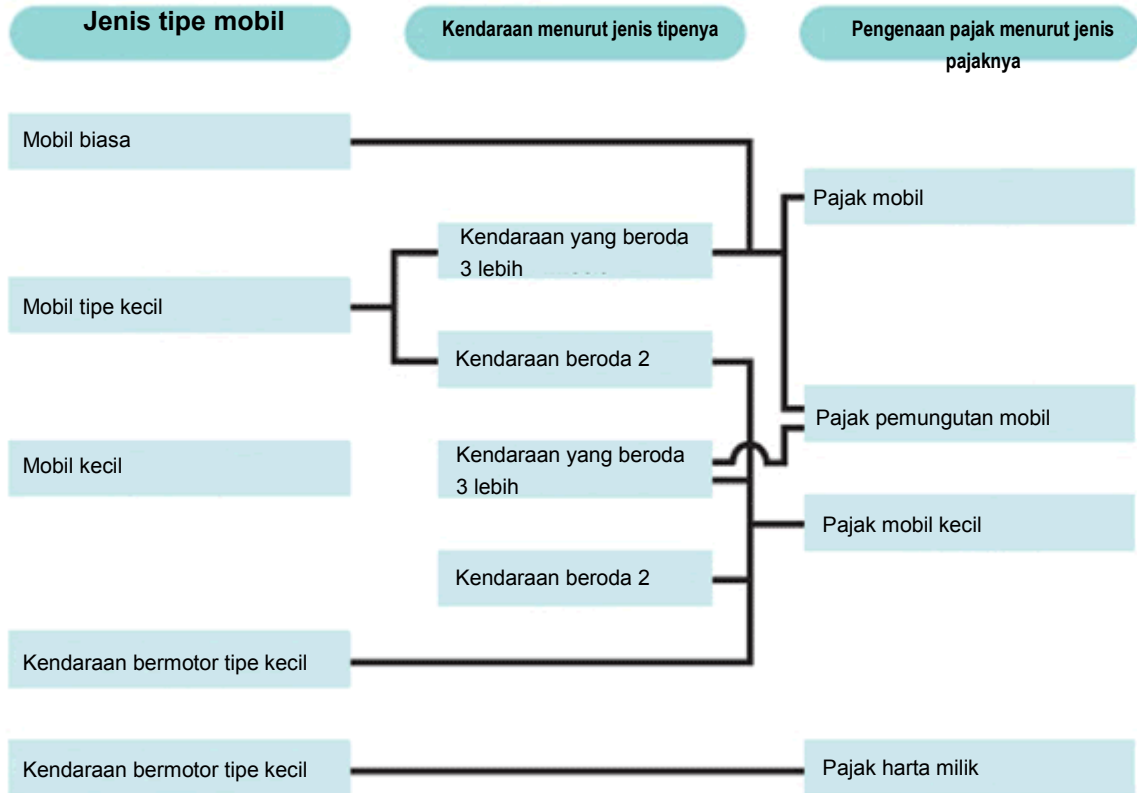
Jenis tipe mobil

Kendaraan menurut jenis tipenya

Pengenaan pajak menurut jenis pajaknya

Mobil biasa

Pajak mobil

Kendaraan yang beroda 3 lebih

Mobil tipe kecil

Kendaraan beroda 2

Pajak pemungutan mobil

Mobil kecil

Kendaraan yang beroda 3 lebih

Pajak mobil kecil

Kendaraan beroda 2

Kendaraan bermotor tipe kecil

Kendaraan bermotor tipe kecil

Pajak harta milik